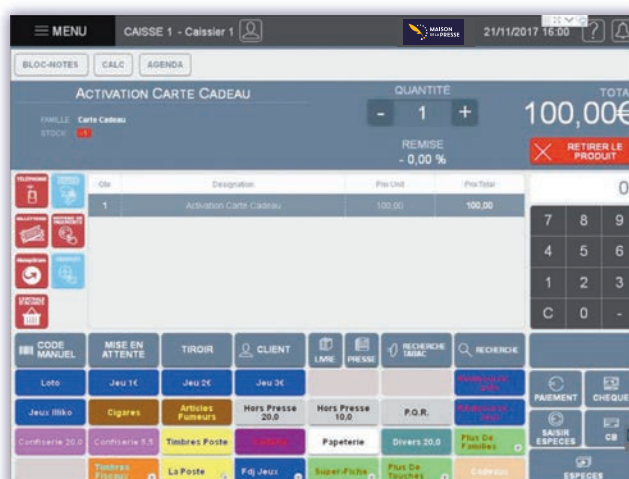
MENU
CAISSE 1 - Caissier 1
MAISON DE LA PRESSE
21/11/2017 16:00
BLOC-NOTES
CALC
AGENDA
ACTIVATION CARTE CADEAU
FAMILLE Carte Cadeau
STOCK -1
QUANTITÉ
-
1
+
REMISE
- 0,00 %
TOTA
100,00€
RETIRER LE PRODUIT
Qté
Designation
Prix Unit
Prix Total
1
Activation Carte Cadeau
100,00
100,00
0
7
8
9
4
5
6
1
2
3
C
0
-
CODE MANUEL
MISE EN ATTENTE
TIROIR
CLIENT
LIVRE
PRESSE
RECHERCHE TABAC
RECHERCHE
Loto
Jeu 1€
Jeu 2€
Jeu 3€
Jeux Illiko
Cigares
Articles Fumeurs
Hors Presse 20,0
Hors Presse 10,0
P.O.R.
Confiserie 20,0
Confiserie 5,5
Timbres Poste
Papeterie
Divers 20,0
Plus De Familles
Timbres Fiscaux
La Poste
Fdj Jeux
Super-Fiche
Plus De Touches
Cadeaux
PAIEMENT
CHÈQUE
SAISIR ESPÈCES
CB
ESPÈCES